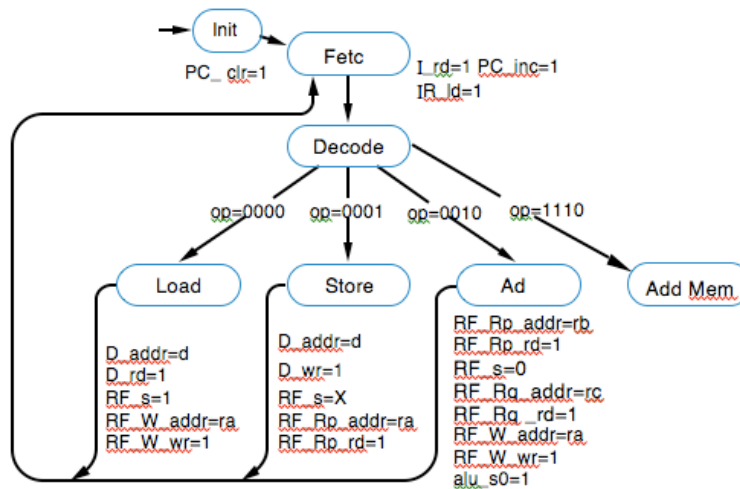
Init

PC_ clr=1

Fetc

I_rd=1 PC_inc=1
IR_ld=1

Decode

op=0000
op=0001
op=0010
op=1110

Load

Store

Ad

Add Mem

D_addr=d
D_rd=1
RF_s=1
RF_W_addr=ra
RF_W_wr=1

D_addr=d
D_wr=1
RF_s=X
RF_Rp_addr=ra
RF_Rp_rd=1

RF_Rp_addr=rb
RF_Rp_rd=1
RF_s=0
RF_Rq_addr=rc
RF_Rq _rd=1
RF_W_addr=ra
RF_W_wr=1
alu_s0=1